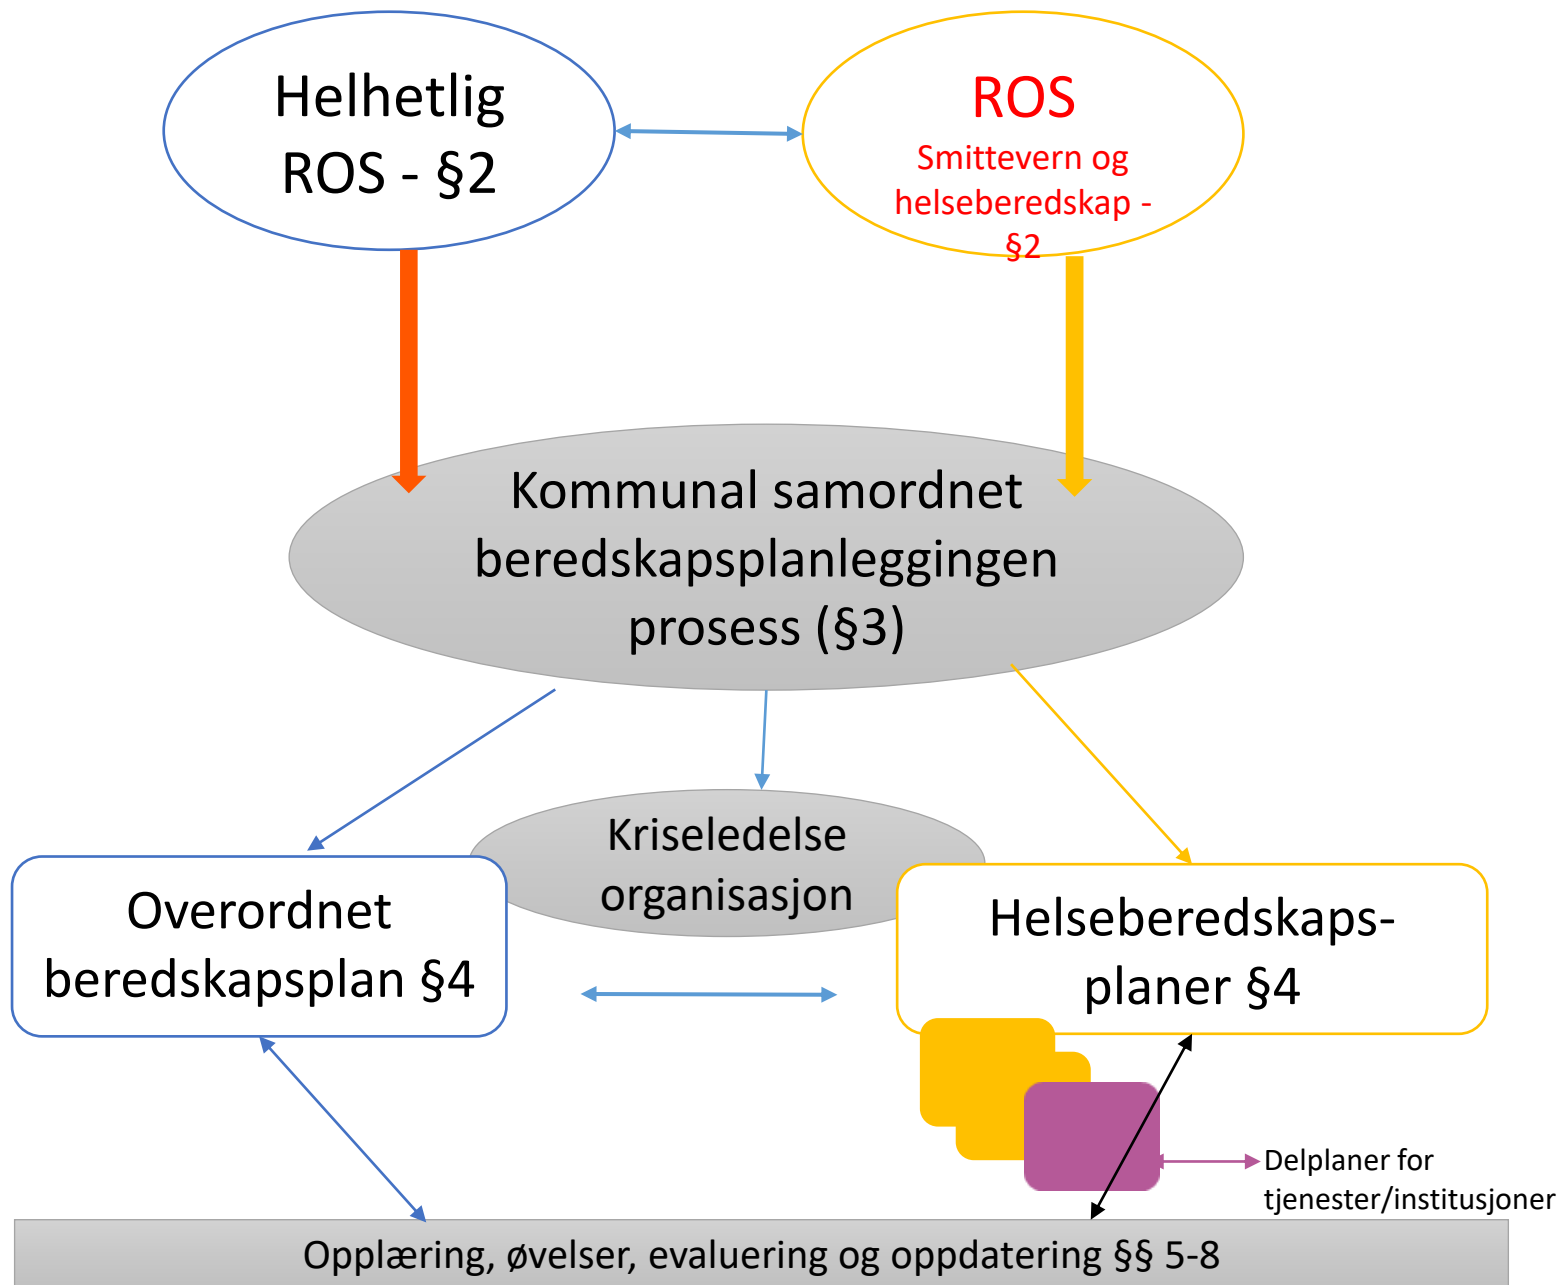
Helhetlig ROS - §2

ROS
Smittevern og helseberedskap - §2

Kommunal samordnet beredskapsplanleggingen prosess (§3)

Kriseledelse organisasjon

Overordnet beredskapsplan §4

Helseberedskapsplaner §4

Delplaner for tjenester/institusjoner

Opplæring, øvelser, evaluering og oppdatering §§ 5-8